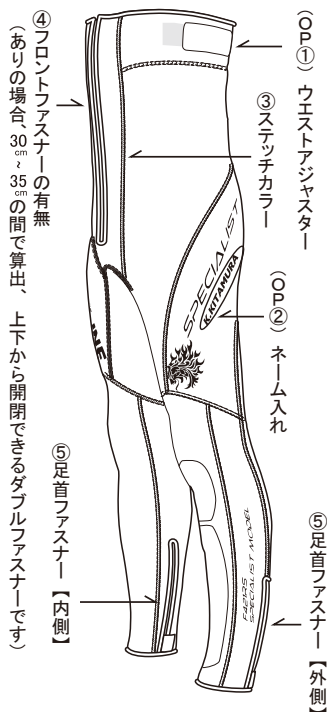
(OP①) ウエストアジャスター

③ステッチカラー

(OP②) ネーム入れ

⑤足首ファスナー【外側】

④フロントファスナーの有無
(ありの場合、30cm〜35cmの間で算出、上下から開閉できるダブルファスナーです)

⑤足首ファスナー【内側】

SPECIALIST
K.KITAMURA

F4R25 SPECIALIST MODEL